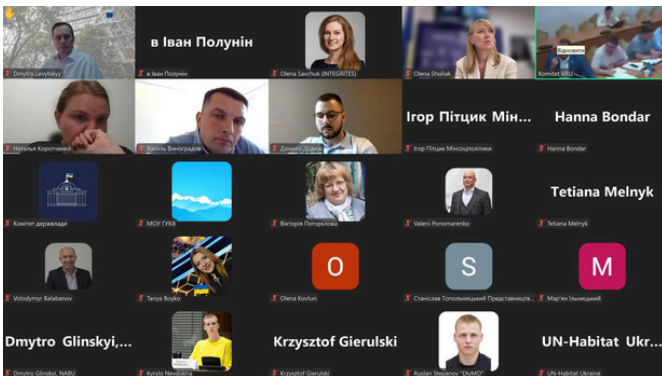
Dmytro Levytskyy

в Іван Полунін
в Іван Полунін

Olena Savchuk (INTEGRITES)

Olena Shuliak

Відмовити
Komitet VRU

Наталья Коротченко

Василь Виноградов

Данило Д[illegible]

Ігор Пітцик Мін...
Ігор Пітцик Мінсоцполітики

Hanna Bondar
Hanna Bondar

Комітет держвлади

МОУ ГУКВ

Вікторія Погорєлова

Valerii Ponomarenko

Tetiana Melnyk
Tetiana Melnyk

Volodymyr Balabanov

Tanya Boyko

O
Olena Kovtun

S
Станіслав Топольницький Представництв...

M
Мар'ян Ільницький

Dmytro Glinskyi,...
Dmytro Glinskyi, NABU

Kyrylo Nevdokha

Krzysztof Gierulski
Krzysztof Gierulski

Ruslan Stepanov "DiaMO"

UN-Habitat Ukr...
UN-Habitat Ukraine